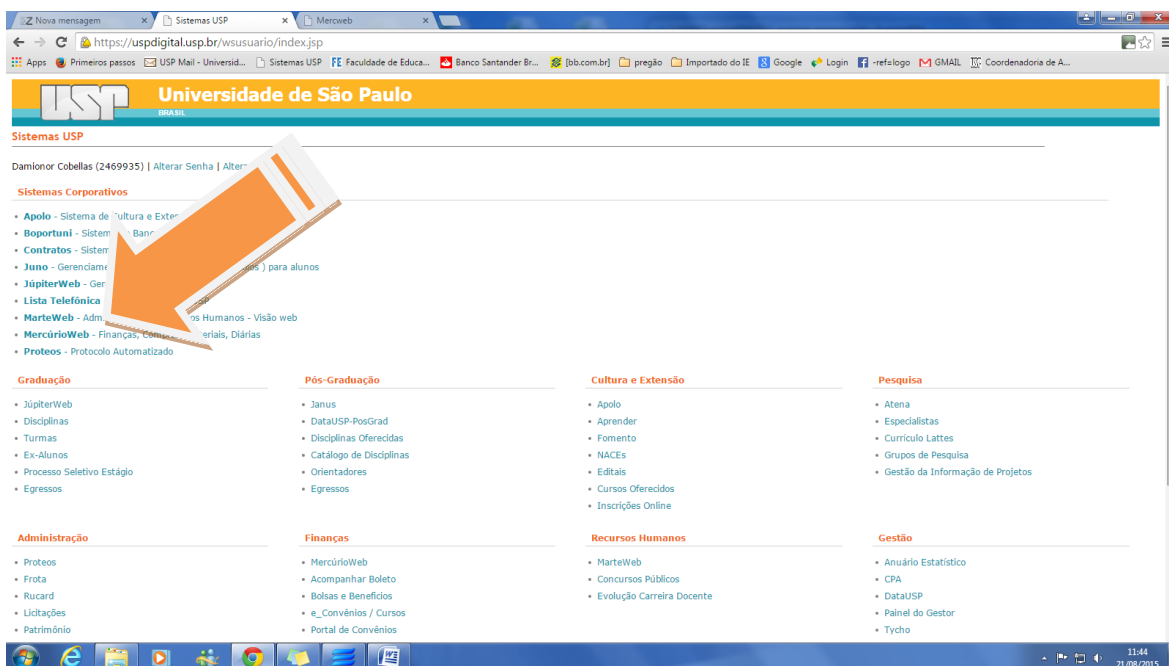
Z Nova mensagem × | Sistemas USP × | Mercweb ×

https://uspdigital.usp.br/wsusuario/index.jsp

Apps | Primeiros passos | USP Mail - Universid... | Sistemas USP | Faculdade de Educa... | Banco Santander Br... | [bb.com.br] | pregão | Importado do IE | Google | Login | -ref=logo | GMAIL | Coordenadoria de A...

USP Universidade de São Paulo
BRASIL

Sistemas USP

Damionor Cobellas (2469935) | Alterar Senha | Alter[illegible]

Sistemas Corporativos

• Apolo - Sistema de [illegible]ultura e Exte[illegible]
• Boportuni - Sistem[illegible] Banc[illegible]
• Contratos - Sistem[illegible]
• Juno - Gerenciame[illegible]s ) para alunos
• JúpiterWeb - Ger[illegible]
• Lista Telefônica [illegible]
• MarteWeb - Adm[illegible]os Humanos - Visão web
• MercúrioWeb - Finanças, Com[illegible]eriais, Diárias
• Proteos - Protocolo Automatizado

Graduação
• JúpiterWeb
• Disciplinas
• Turmas
• Ex-Alunos
• Processo Seletivo Estágio
• Egressos

Pós-Graduação
• Janus
• DataUSP-PosGrad
• Disciplinas Oferecidas
• Catálogo de Disciplinas
• Orientadores
• Egressos

Cultura e Extensão
• Apolo
• Aprender
• Fomento
• NACEs
• Editais
• Cursos Oferecidos
• Inscrições Online

Pesquisa
• Atena
• Especialistas
• Currículo Lattes
• Grupos de Pesquisa
• Gestão da Informação de Projetos

Administração
• Proteos
• Frota
• Rucard
• Licitações
• Patrimônio

Finanças
• MercúrioWeb
• Acompanhar Boleto
• Bolsas e Benefícios
• e_Convênios / Cursos
• Portal de Convênios

Recursos Humanos
• MarteWeb
• Concursos Públicos
• Evolução Carreira Docente

Gestão
• Anuário Estatístico
• CPA
• DataUSP
• Painel do Gestor
• Tycho

11:44
21/08/2015